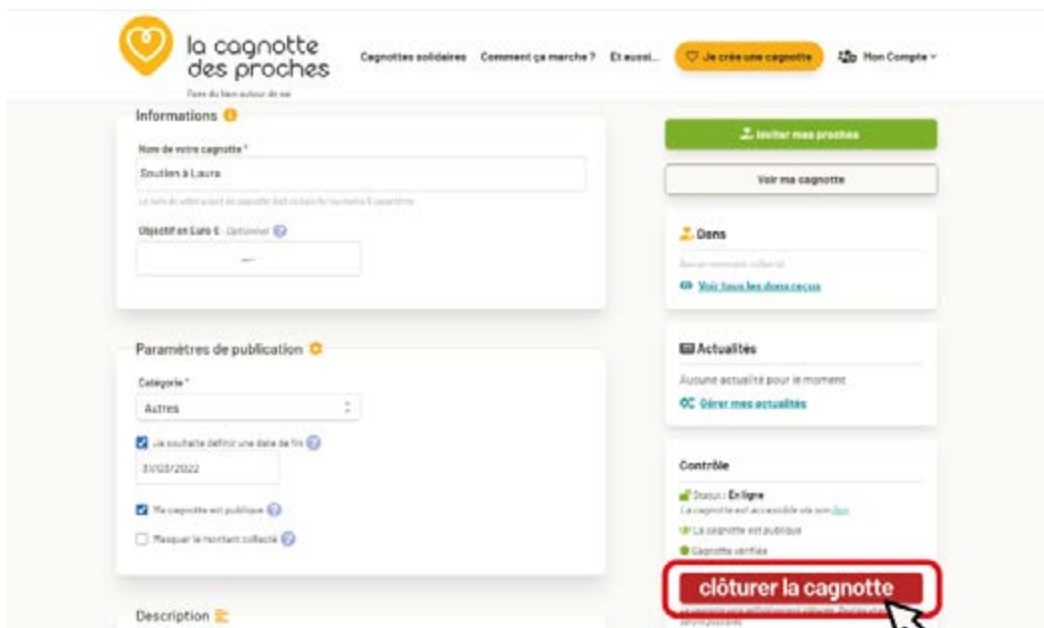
la cagnotte des proches

Faire du bien autour de soi

Cagnottes solidaires Comment ça marche ? Et aussi... Je crée une cagnotte Mon Compte

Informations

Nom de votre cagnotte *

Soutien à Laura

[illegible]

Objectif en Euro € - Optionnel

—

Inviter mes proches

Voir ma cagnotte

Dons

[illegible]

Voir tous les dons reçus

Paramètres de publication

Catégorie *

Autres

Je souhaite définir une date de fin

31/03/2022

Ma cagnotte est publique

Masquer le montant collecté

Actualités

Aucune actualité pour le moment

Gérer mes actualités

Contrôle

Statut : En ligne

La cagnotte est accessible via son lien

La cagnotte est publique

Cagnotte vérifiée

clôturer la cagnotte

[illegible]

Description